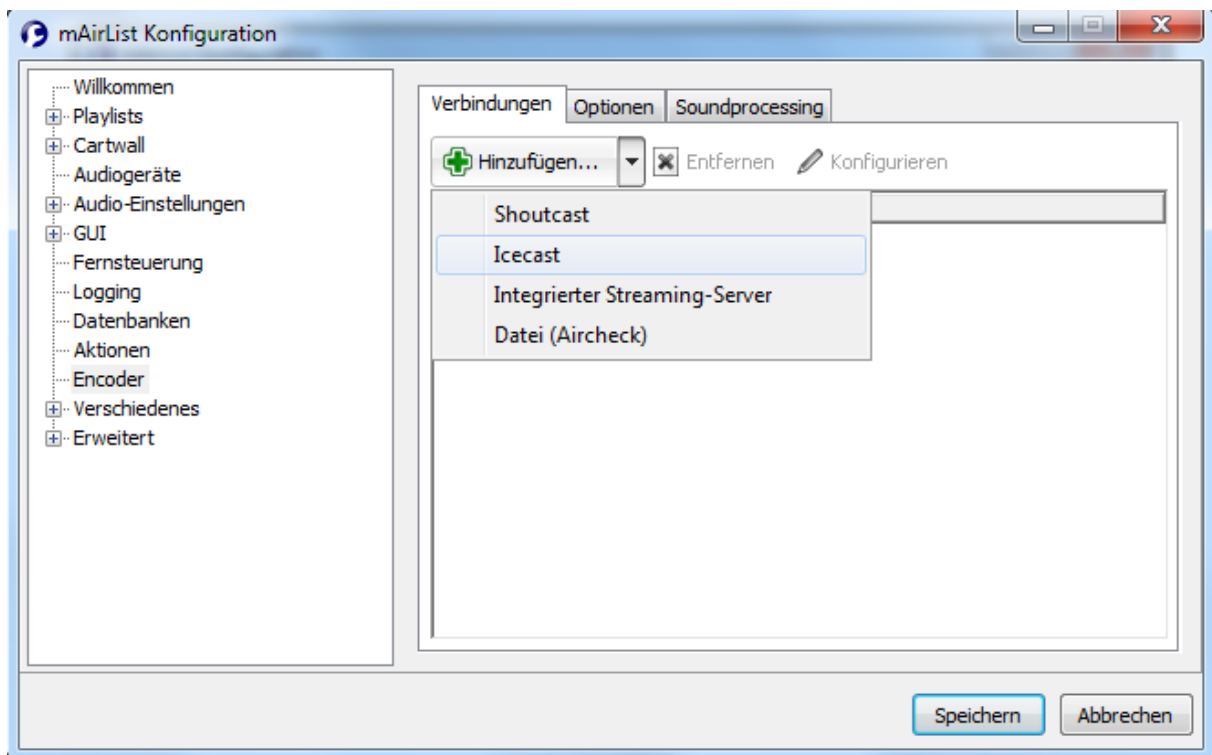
mAirList Konfiguration

Willkommen
Playlists
Cartwall
Audiogeräte
Audio-Einstellungen
GUI
Fernsteuerung
Logging
Datenbanken
Aktionen
Encoder
Verschiedenes
Erweitert

Verbindungen | Optionen | Soundprocessing

Hinzufügen... | Entfernen | Konfigurieren

Shoutcast
Icecast
Integrierter Streaming-Server
Datei (Aircheck)

Speichern | Abbrechen